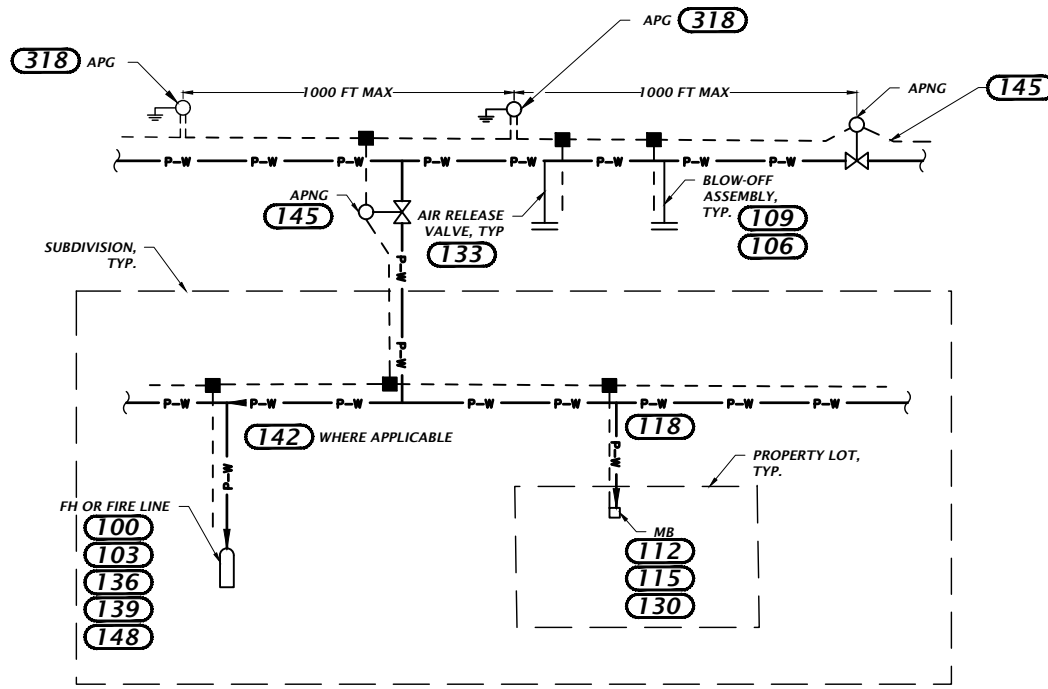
APG 318

318 APG

1000 FT MAX

1000 FT MAX

APNG

145

P-W P-W P-W P-W P-W P-W P-W P-W

APNG

145

AIR RELEASE VALVE, TYP

133

BLOW-OFF ASSEMBLY, TYP.

109

106

SUBDIVISION, TYP.

P-W

P-W

P-W P-W P-W P-W P-W P-W P-W P-W

142 WHERE APPLICABLE

118

PROPERTY LOT, TYP.

P-W

P-W

FH OR FIRE LINE

100

103

136

139

148

MB

112

115

130